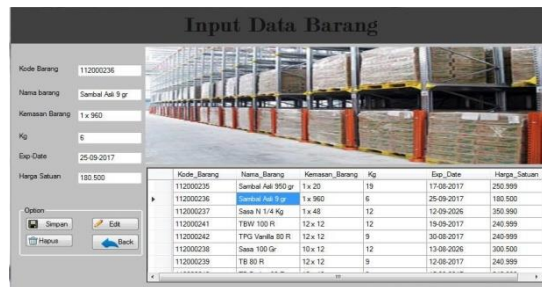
Input Data Barang

Kode Barang 112000236

Nama barang Sambal Asli 9 gr

Kemasan Barang 1 x 960

Kg 6

Exp-Date 25-09-2017

Harga Satuan 180.500

Option

Simpan

Edit

Hapus

Back

| | Kode_Barang | Nama_Barang | Kemasan_Barang | Kg | Exp_Date | Harga_Satuan |
|---|---|---|---|---|---|---|
| | 112000235 | Sambal Asli 950 gr | 1 x 20 | 19 | 17-08-2017 | 250.999 |
| ▸ | 112000236 | Sambal Asli 9 gr | 1 x 960 | 6 | 25-09-2017 | 180.500 |
| | 112000237 | Sasa N 1/4 Kg | 1 x 48 | 12 | 12-09-2026 | 350.990 |
| | 112000241 | TBW 100 R | 12 x 12 | 12 | 19-09-2017 | 240.999 |
| | 112000242 | TPG Vanilla 80 R | 12 x 12 | 9 | 30-08-2017 | 240.999 |
| | 112000238 | Sasa 100 Gr | 10 x 12 | 12 | 13-08-2026 | 300.500 |
| | 112000239 | TB 80 R | 12 x 12 | 9 | 12-08-2017 | 240.999 |
| | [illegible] | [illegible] | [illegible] | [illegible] | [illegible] | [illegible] |